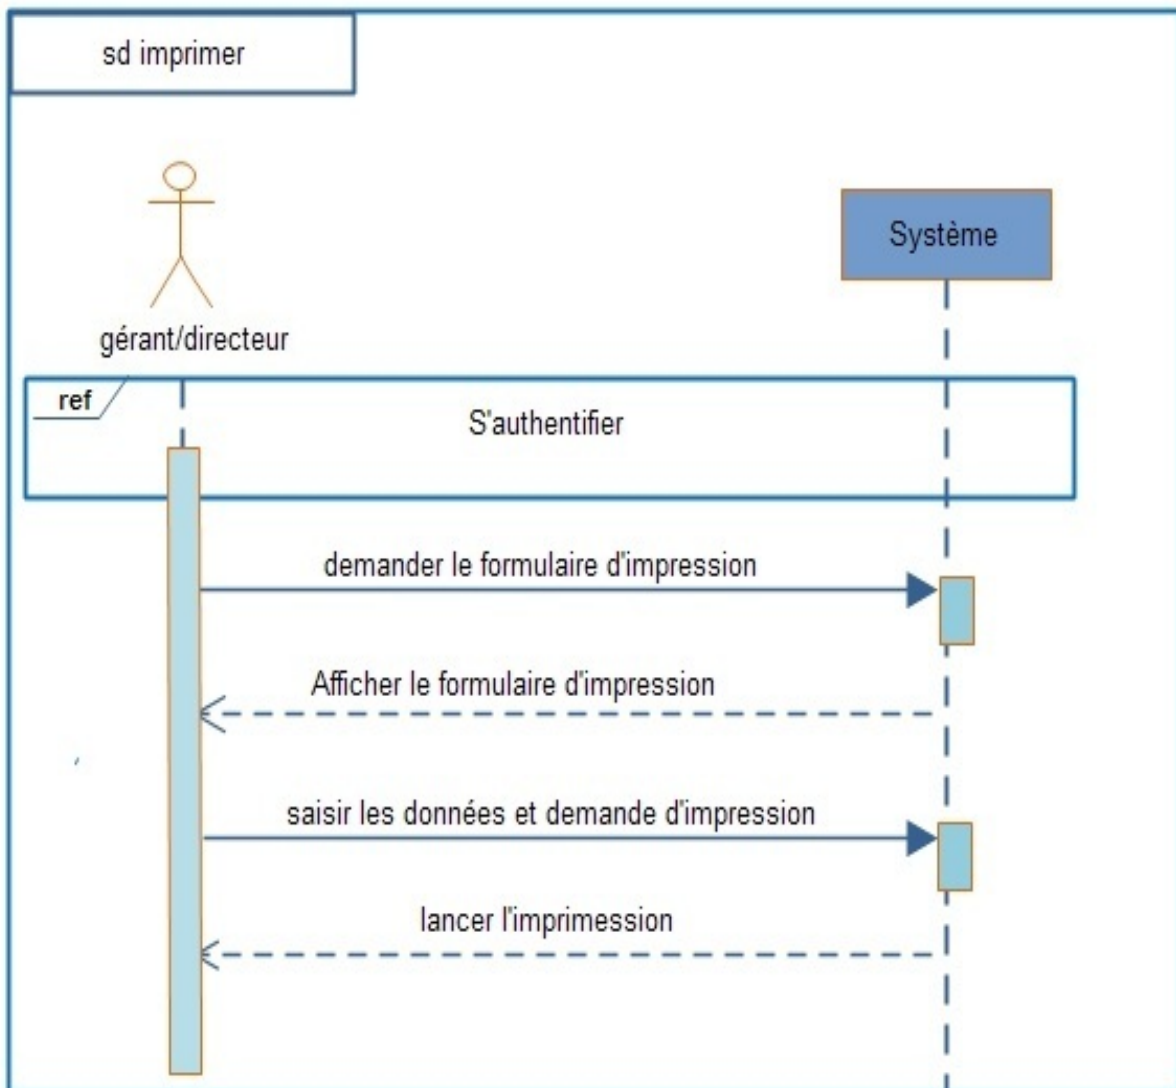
sd imprimer

gérant/directeur

Système

ref

S'authentifier

demander le formulaire d'impression

Afficher le formulaire d'impression

saisir les données et demande d'impression

lancer l'imprimession